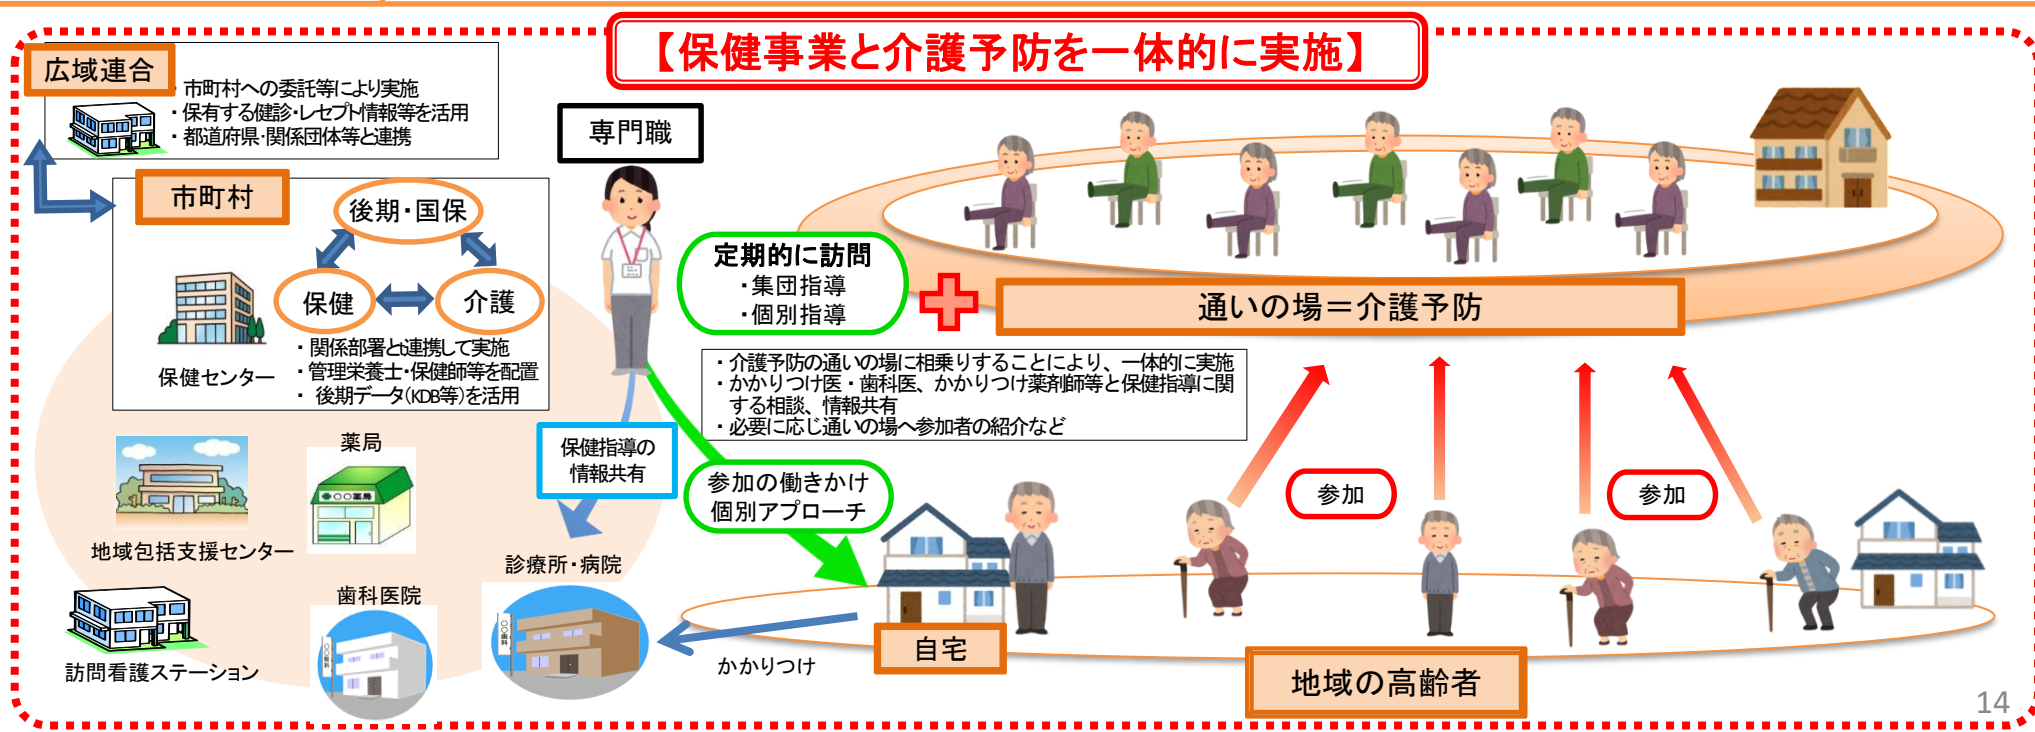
【保健事業と介護予防を一体的に実施】

広域連合
・市町村への委託等により実施
・保有する健診・レセプト情報等を活用
・都道府県・関係団体等と連携

市町村
後期・国保
保健
介護
保健センター
・関係部署と連携して実施
・管理栄養士・保健師等を配置
・後期データ(KDB等)を活用

地域包括支援センター
薬局
○○薬局
訪問看護ステーション
歯科医院
○○歯科
診療所・病院
○○歯科

専門職
保健指導の情報共有

定期的に訪問
・集団指導
・個別指導

通いの場＝介護予防

・介護予防の通いの場に相乗りすることにより、一体的に実施
・かかりつけ医・歯科医、かかりつけ薬剤師等と保健指導に関する相談、情報共有
・必要に応じ通いの場へ参加者の紹介など

参加の働きかけ
個別アプローチ

参加
参加

かかりつけ
自宅
地域の高齢者

14